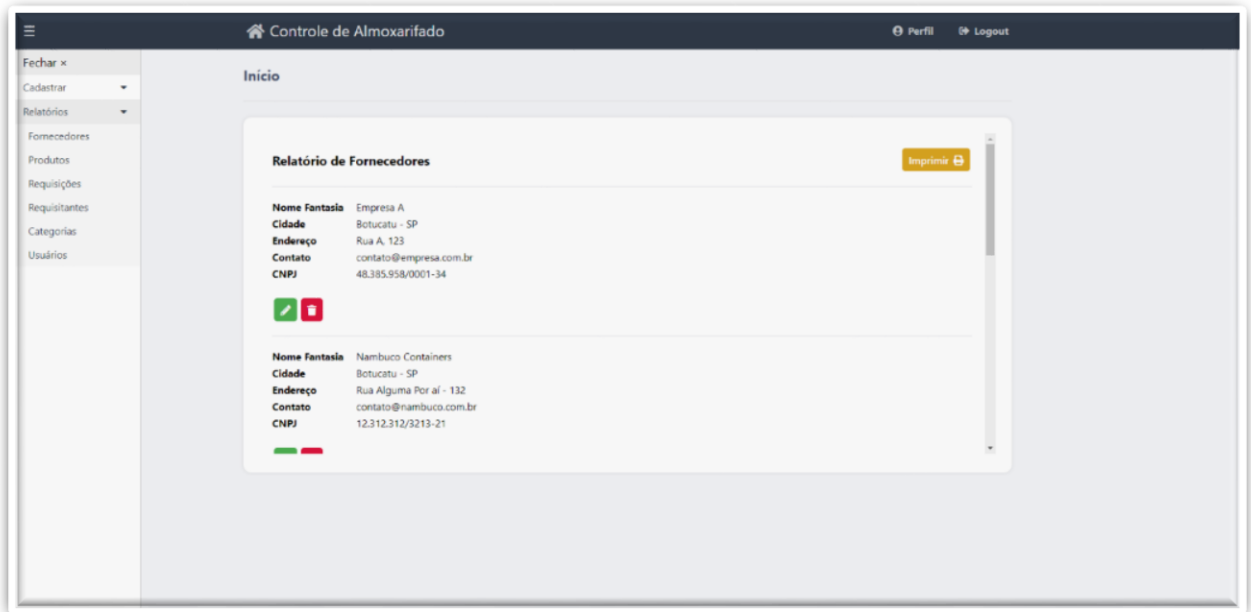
Controle de Almoxarifado

Perfil Logout

Fechar ×
Cadastrar
Relatórios
Fornecedores
Produtos
Requisições
Requisitantes
Categorias
Usuários

Início

Relatório de Fornecedores

Imprimir

| | |
|---|---|
| Nome Fantasia | Empresa A |
| Cidade | Botucatu - SP |
| Endereço | Rua A, 123 |
| Contato | contato@empresa.com.br |
| CNPJ | 48.385.958/0001-34 |

| | |
|---|---|
| Nome Fantasia | Nambuco Containers |
| Cidade | Botucatu - SP |
| Endereço | Rua Alguma Por aí - 132 |
| Contato | contato@nambuco.com.br |
| CNPJ | 12.312.312/3213-21 |